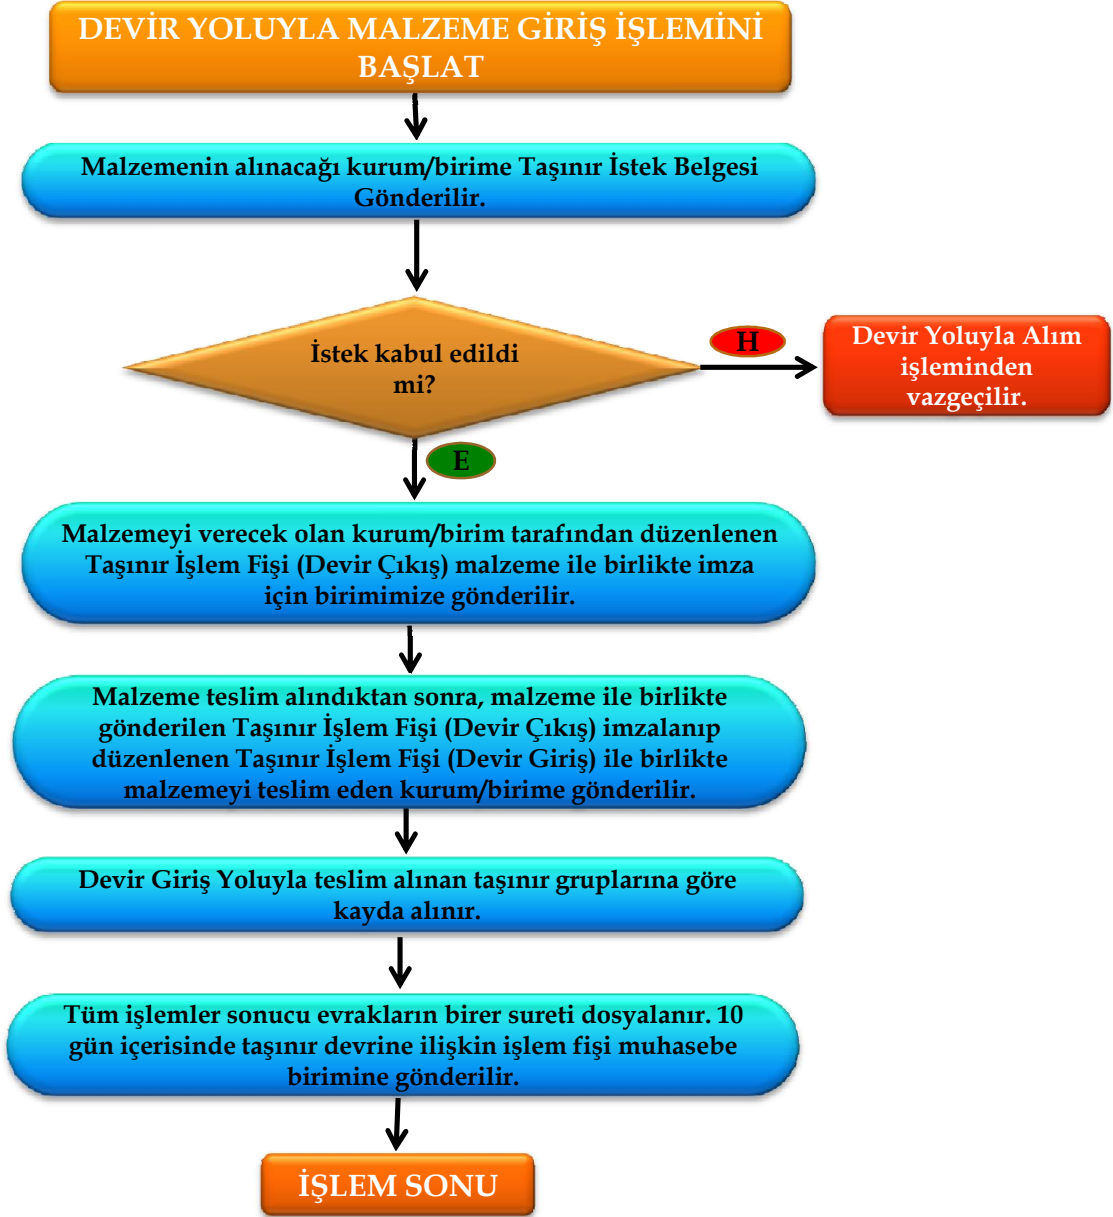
DEVİR YOLUYLA MALZEME GİRİŞ İŞLEMİNİ BAŞLAT

Malzemenin alınacağı kurum/birime Taşınır İstek Belgesi Gönderilir.

İstek kabul edildi mi?

H

Devir Yoluyla Alım işleminden vazgeçilir.

E

Malzemeyi verecek olan kurum/birim tarafından düzenlenen Taşınır İşlem Fişi (Devir Çıkış) malzeme ile birlikte imza için birimimize gönderilir.

Malzeme teslim alındıktan sonra, malzeme ile birlikte gönderilen Taşınır İşlem Fişi (Devir Çıkış) imzalanıp düzenlenen Taşınır İşlem Fişi (Devir Giriş) ile birlikte malzemeyi teslim eden kurum/birime gönderilir.

Devir Giriş Yoluyla teslim alınan taşınır gruplarına göre kayda alınır.

Tüm işlemler sonucu evrakların birer sureti dosyalanır. 10 gün içerisinde taşınır devrine ilişkin işlem fişi muhasebe birimine gönderilir.

İŞLEM SONU